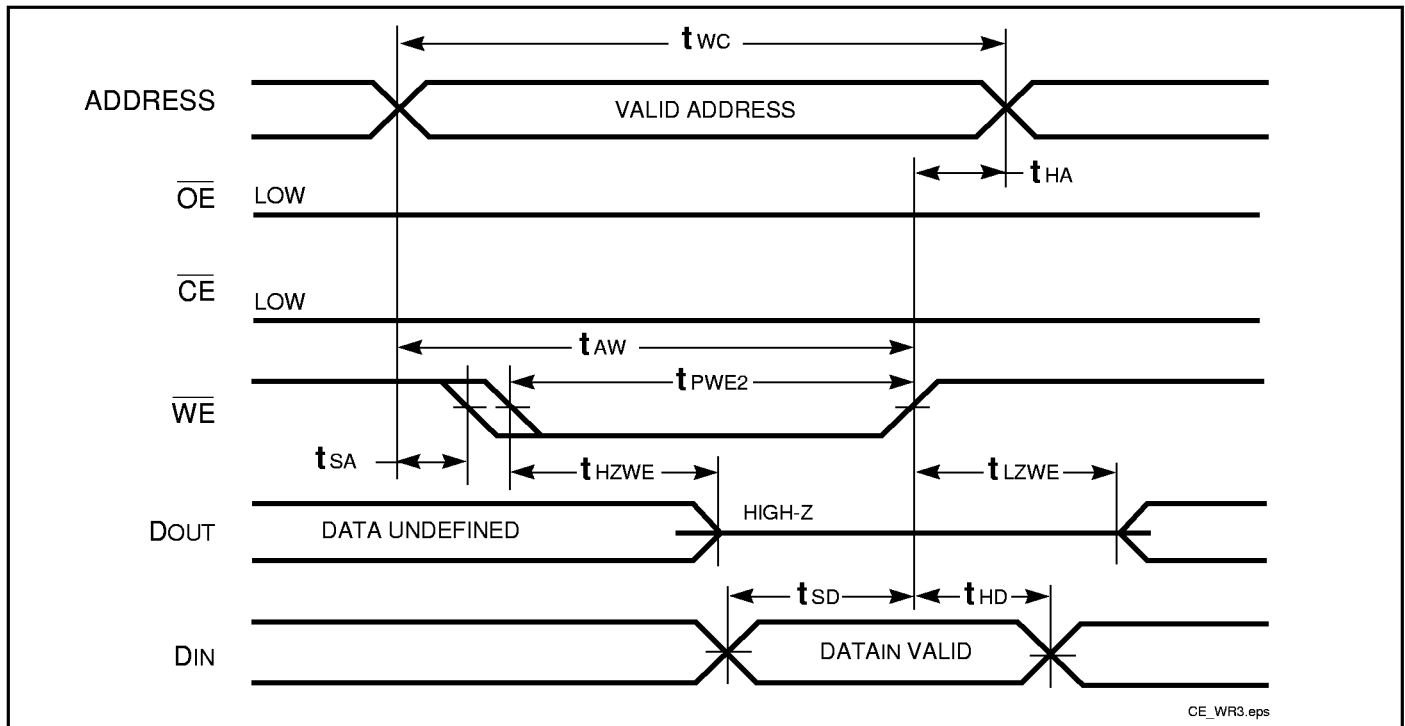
$t_{WC}$

ADDRESS

VALID ADDRESS

$t_{HA}$

$\overline{OE}$ LOW

$\overline{CE}$ LOW

$t_{AW}$

$t_{PWE2}$

$\overline{WE}$

$t_{SA}$

$t_{HZWE}$

$t_{LZWE}$

DOUT

DATA UNDEFINED

HIGH-Z

$t_{SD}$

$t_{HD}$

DIN

DATAIN VALID

CE_WR3.eps